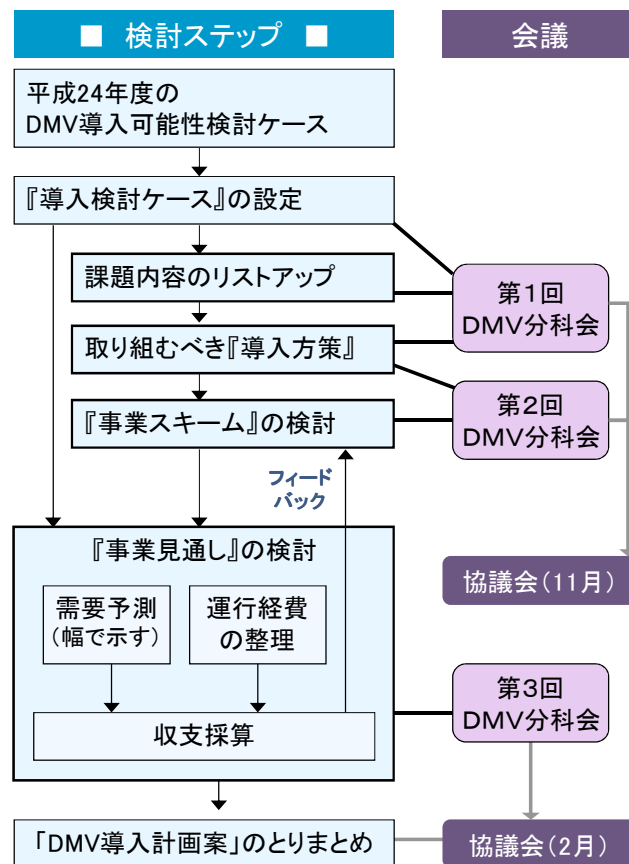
■ 検討ステップ ■

会議

平成24年度の
DMV導入可能性検討ケース

『導入検討ケース』の設定

課題内容のリストアップ

取り組むべき『導入方策』

『事業スキーム』の検討

フィード
バック

『事業見通し』の検討

需要予測
（幅で示す）

運行経費
の整理

収支採算

「DMV導入計画案」のとりまとめ

第1回
DMV分科会

第2回
DMV分科会

協議会（11月）

第3回
DMV分科会

協議会（2月）